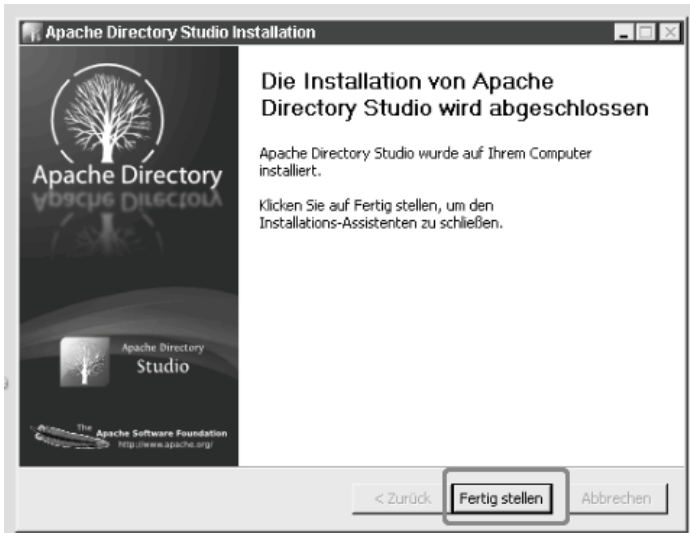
Apache Directory Studio Installation

Apache Directory

Apache Directory Studio

The Apache Software Foundation http://www.apache.org/

Die Installation von Apache Directory Studio wird abgeschlossen

Apache Directory Studio wurde auf Ihrem Computer installiert.

Klicken Sie auf Fertig stellen, um den Installations-Assistenten zu schließen.

< Zurück Fertig stellen Abbrechen